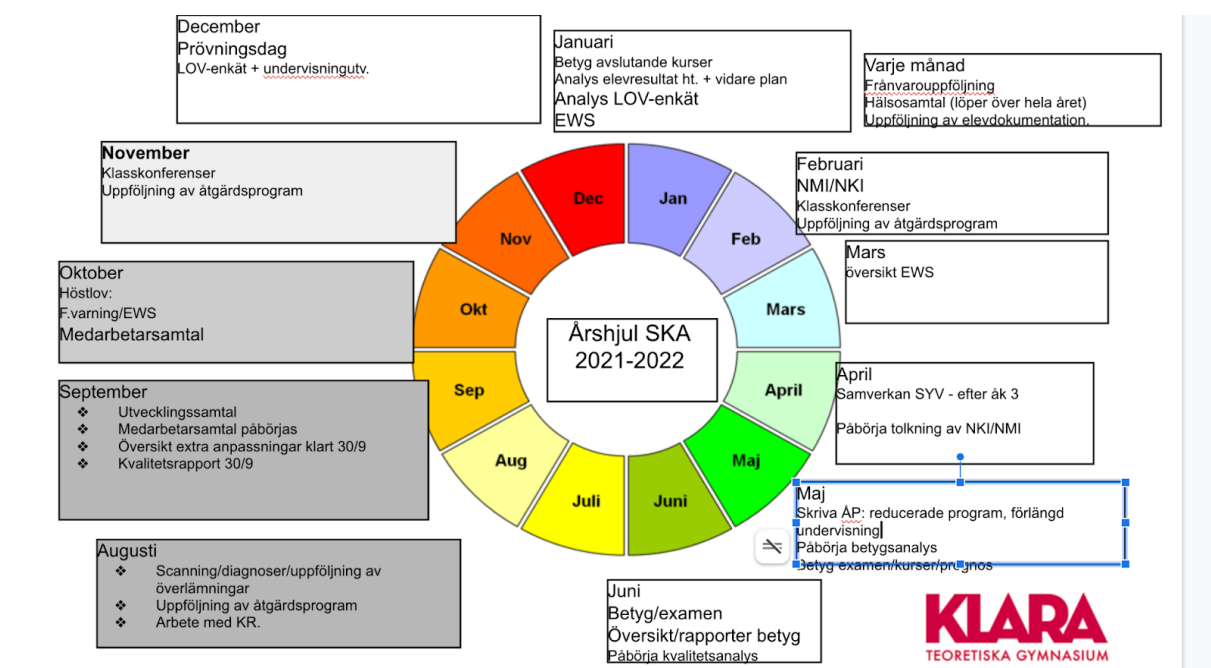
December
Prövningsdag
LOV-enkät + undervisningutv.

Januari
Betyg avslutande kurser
Analys elevresultat ht. + vidare plan
Analys LOV-enkät
EWS

Varje månad
Frånvarouppföljning
Hälsosamtal (löper över hela året)
Uppföljning av elevdokumentation.

November
Klasskonferenser
Uppföljning av åtgärdsprogram

Februari
NMI/NKI
Klasskonferenser
Uppföljning av åtgärdsprogram

Mars
översikt EWS

Oktober
Höstlov:
F.varning/EWS
Medarbetarsamtal

Dec
Jan
Feb
Mars
April
Maj
Juni
Juli
Aug
Sep
Okt
Nov

Årshjul SKA
2021-2022

September
❖ Utvecklingssamtal
❖ Medarbetarsamtal påbörjas
❖ Översikt extra anpassningar klart 30/9
❖ Kvalitetsrapport 30/9

April
Samverkan SYV - efter åk 3

Påbörja tolkning av NKI/NMI

Maj
Skriva ÅP: reducerade program, förlängd undervisning
Påbörja betygsanalys
Betyg examen/kurser/prognos

Augusti
❖ Scanning/diagnoser/uppföljning av överlämningar
❖ Uppföljning av åtgärdsprogram
❖ Arbete med KR.

Juni
Betyg/examen
Översikt/rapporter betyg
Påbörja kvalitetsanalys

KLARA
TEORETISKA GYMNASIUM